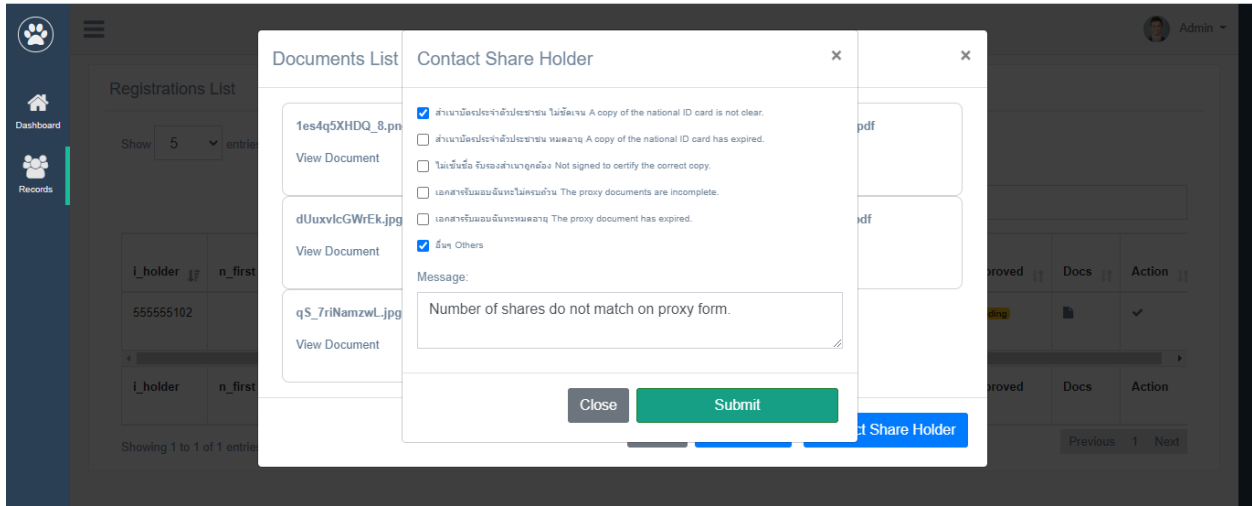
Dashboard
Records
Admin
Registrations List
Show 5 entries
i_holder n_first
555555102
i_holder n_first
Showing 1 to 1 of 1 entries
proved Docs Action
ding
proved Docs Action
Previous 1 Next

Documents List
×
1es4q5XHDQ_8.png
View Document
pdf
dUuxvlcGWrEk.jpg
View Document
pdf
qS_7riNamzwL.jpg
View Document
ct Share Holder

Contact Share Holder
×
สำเนาบัตรประจำตัวประชาชน ไม่ชัดเจน A copy of the national ID card is not clear.
สำเนาบัตรประจำตัวประชาชน หมดอายุ A copy of the national ID card has expired.
ไม่เซ็นชื่อ รับรองสำเนาถูกต้อง Not signed to certify the correct copy.
เอกสารรับมอบฉันทะไม่ครบถ้วน The proxy documents are incomplete.
เอกสารรับมอบฉันทะหมดอายุ The proxy document has expired.
อื่นๆ Others
Message:
Number of shares do not match on proxy form.
Close
Submit